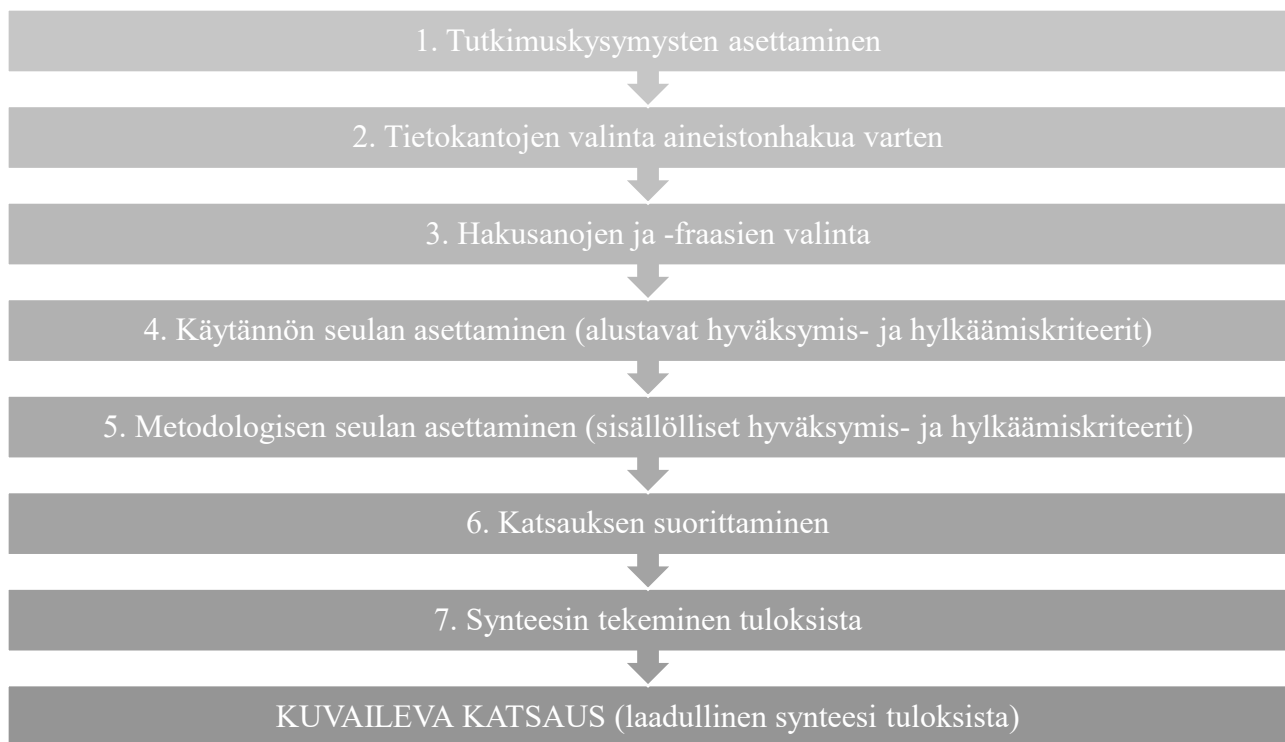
1. Tutkimuskysymysten asettaminen

2. Tietokantojen valinta aineistonhakua varten

3. Hakusanojen ja -fraasien valinta

4. Käytännön seulan asettaminen (alustavat hyväksymis- ja hylkäämiskriteerit)

5. Metodologisen seulan asettaminen (sisällölliset hyväksymis- ja hylkäämiskriteerit)

6. Katsauksen suorittaminen

7. Synteesin tekeminen tuloksista

KUVAILEVA KATSAUS (laadullinen synteesi tuloksista)